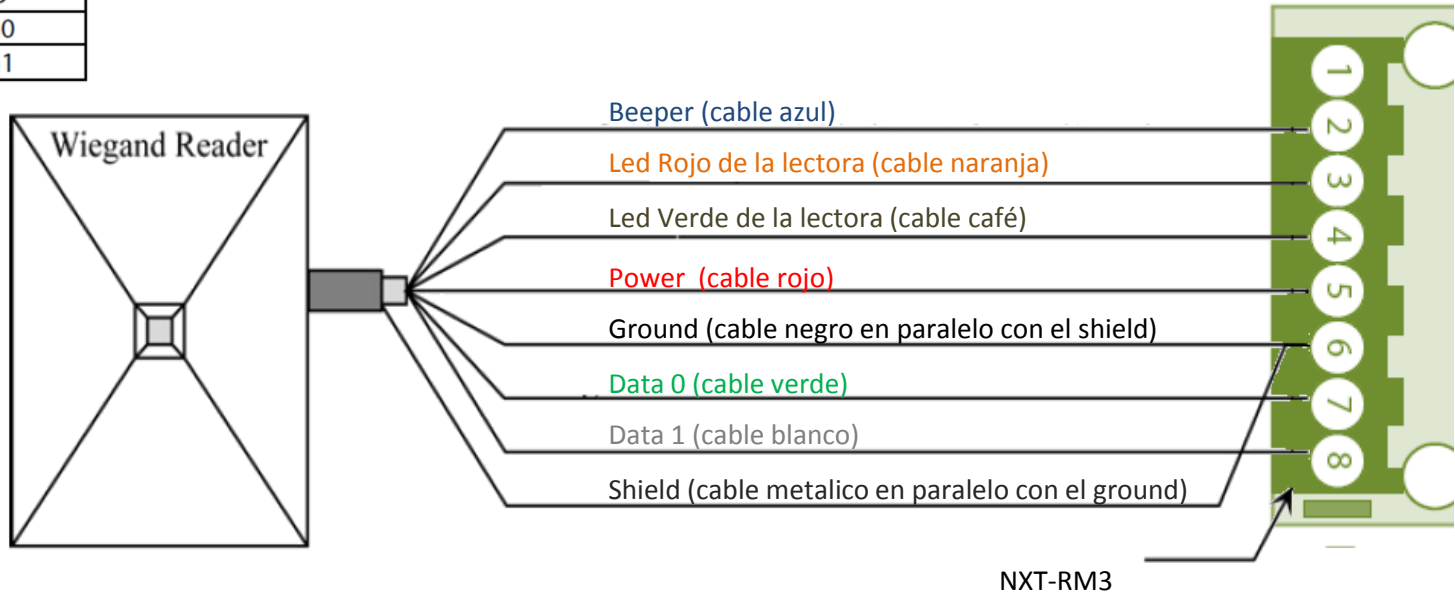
0
1

Wiegand Reader

Beeper (cable azul)
Led Rojo de la lectora (cable naranja)
Led Verde de la lectora (cable café)
Power (cable rojo)
Ground (cable negro en paralelo con el shield)
Data 0 (cable verde)
Data 1 (cable blanco)
Shield (cable metalico en paralelo con el ground)

1
2
3
4
5
6
7
8

NXT-RM3